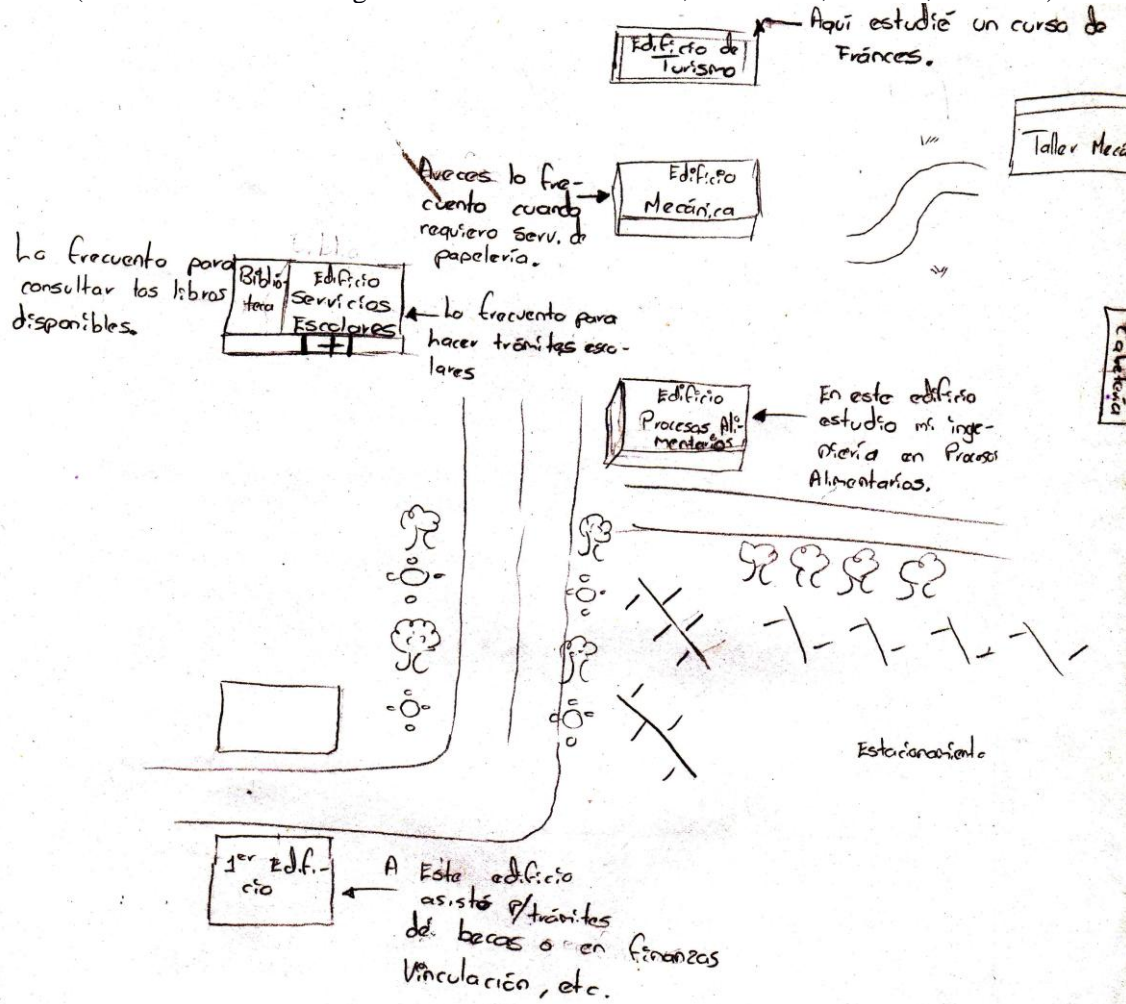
Edificio de Turismo

Aquí estudié un curso de Fránces.

Taller Mecá

Aveces lo frecuento cuando requiero Serv. de papelería.

Edificio Mecánica

Lo frecuento para consultar los libros disponibles.

Biblioteca

Edificio Servicios Escolares

Lo frecuento para hacer trámites escolares

Cafetería

Edificio Procesos Alimentarios

En este edificio estudio mi ingeniería en Procesos Alimentarios.

Estacionamiento

1er Edificio

A Este edificio asistó p/trámites de becas o en finanzas Vinculación, etc.